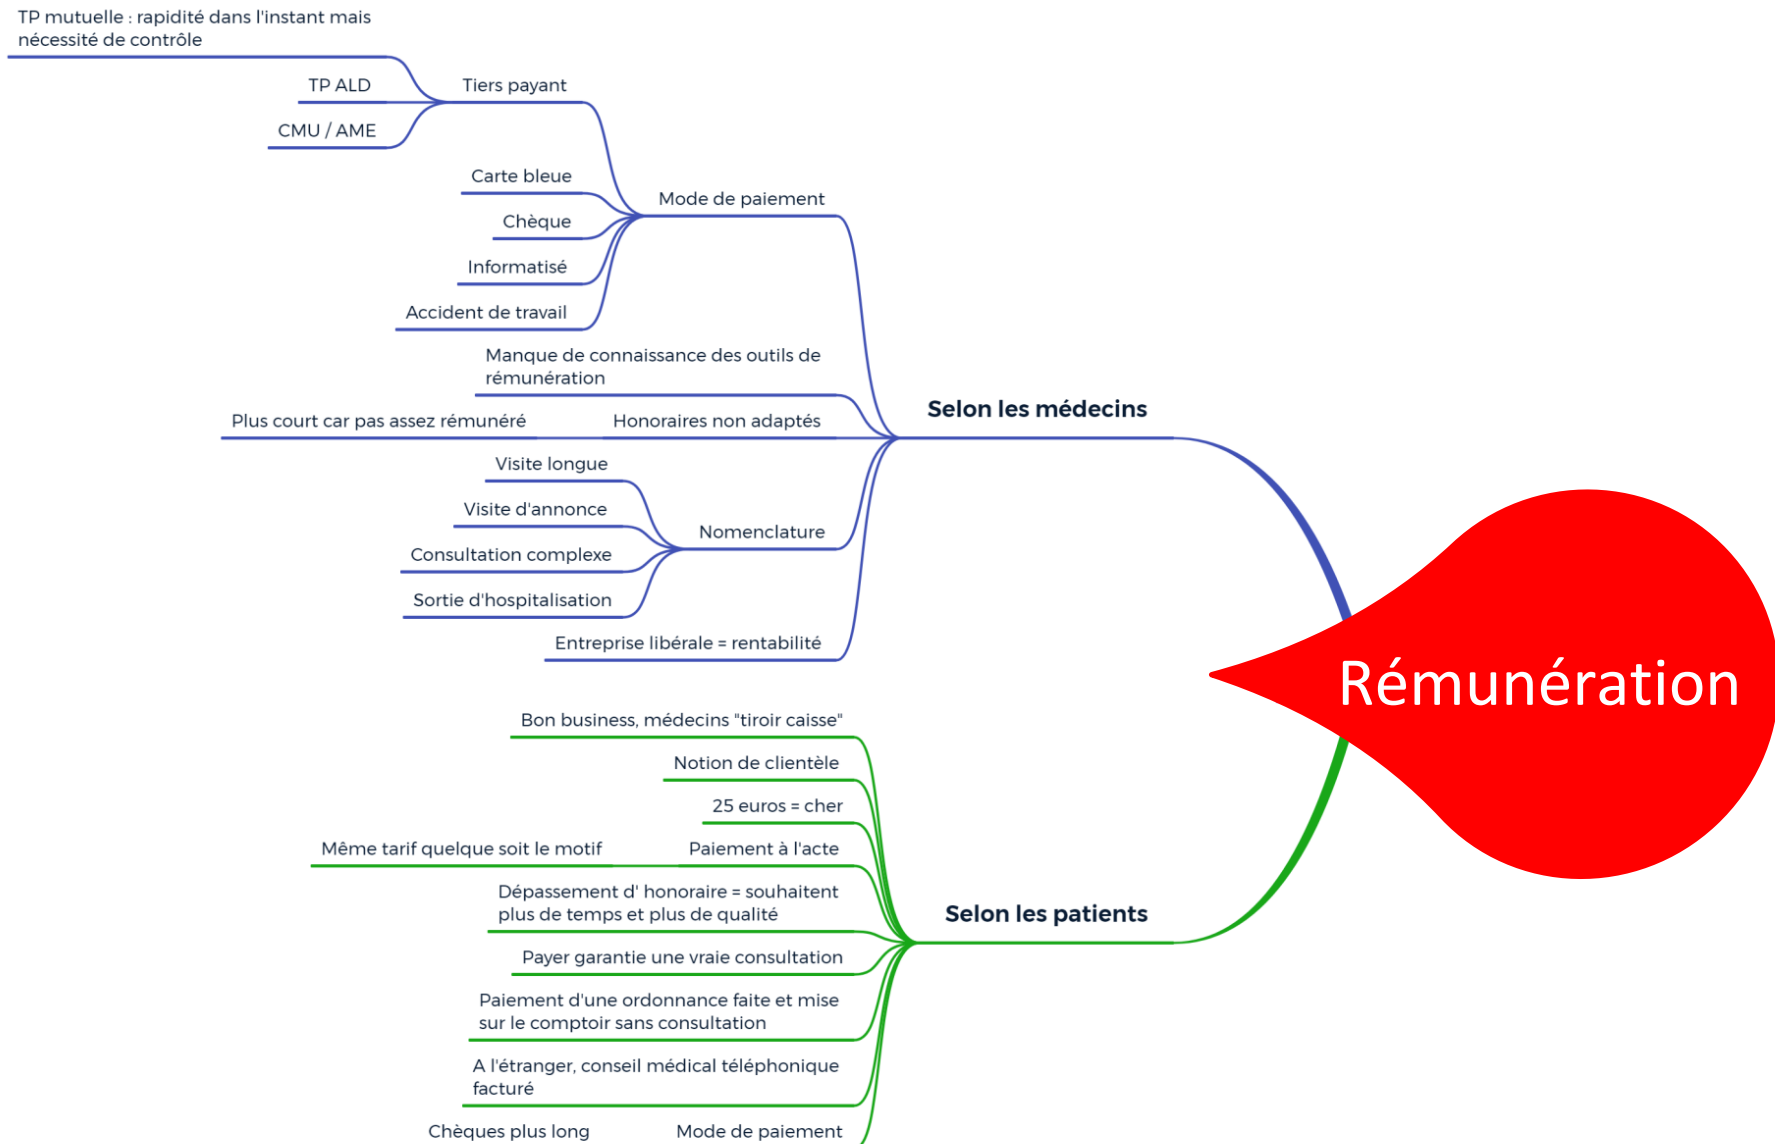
Rémunération

Selon les médecins

Mode de paiement

Tiers payant

TP mutuelle : rapidité dans l'instant mais nécessité de contrôle

TP ALD

CMU / AME

Carte bleue

Chèque

Informatisé

Accident de travail

Manque de connaissance des outils de rémunération

Honoraires non adaptés

Plus court car pas assez rémunéré

Nomenclature

Visite longue

Visite d'annonce

Consultation complexe

Sortie d'hospitalisation

Entreprise libérale = rentabilité

Selon les patients

Bon business, médecins "tiroir caisse"

Notion de clientèle

25 euros = cher

Paiement à l'acte

Même tarif quelque soit le motif

Dépassement d' honoraire = souhaitent plus de temps et plus de qualité

Payer garantie une vraie consultation

Paiement d'une ordonnance faite et mise sur le comptoir sans consultation

A l'étranger, conseil médical téléphonique facturé

Mode de paiement

Chèques plus long